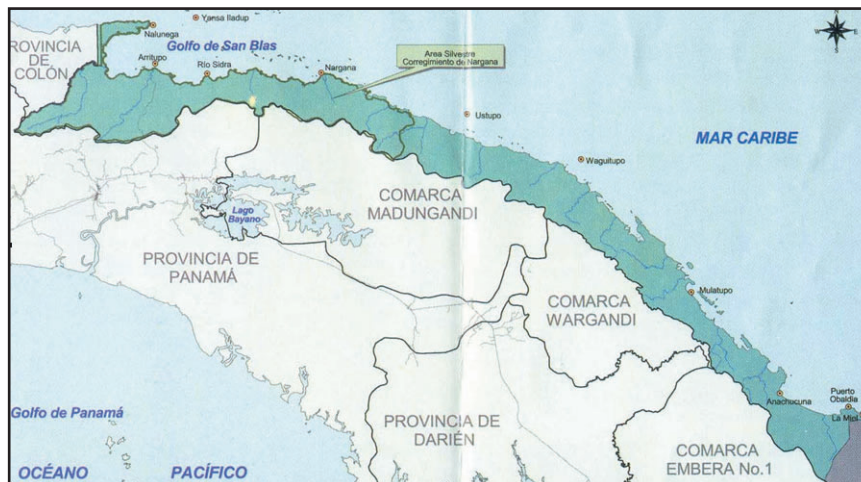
Yansa Iladup
PROVINCIA DE COLÓN
Nalunega
Golfo de San Blas
Arritupo
Río Sidra
Nargana
Area Silvestre Corregimiento de Nargana
Ustupo
MAR CARIBE
Waguitupo
Lago Bayano
COMARCA MADUNGANDI
PROVINCIA DE PANAMÁ
Mulatupo
COMARCA WARGANDI
Golfo de Panamá
PROVINCIA DE DARIÉN
Anachucuna
Puerto Obaldía
La Miel
COMARCA EMBERA No.1
OCÉANO
PACÍFICO